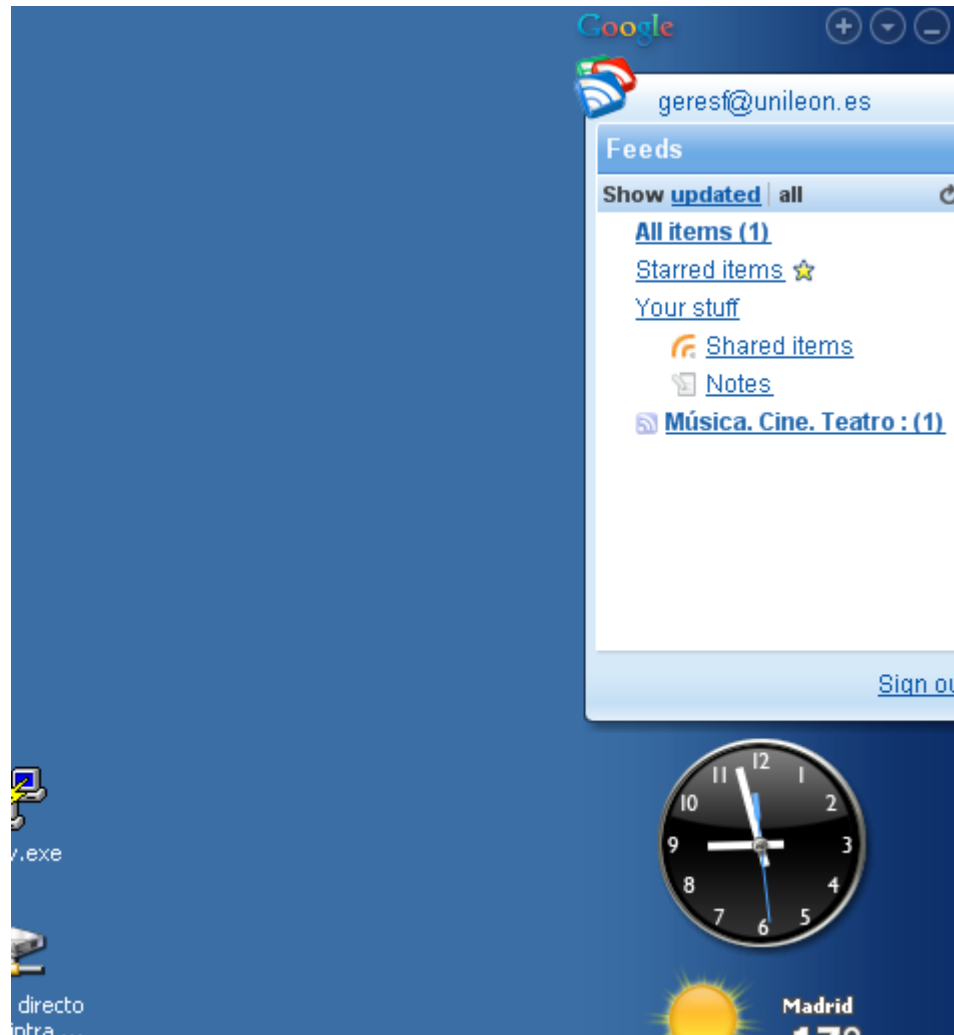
Google

geresf@unileon.es

Feeds

Show updated | all

All items (1)

Starred items

Your stuff

Shared items

Notes

Música. Cine. Teatro : (1)

Sign ou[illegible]

v.exe

directo
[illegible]ntra...

12 1 2 3 4 5 6 7 8 9 10 11

Madrid
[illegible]